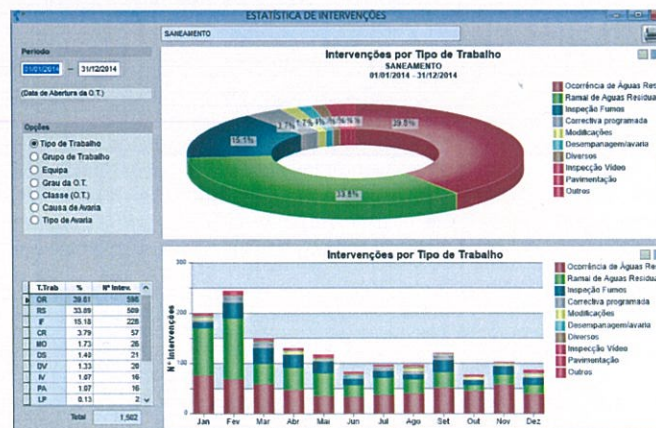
ESTATÍSTICA DE INTERVENÇÕES

SANEAMENTO

Periodo
01/01/2014 – 31/12/2014
(Data de Abertura da O.T.)

Opções
Tipo de Trabalho
Grupo de Trabalho
Equipa
Grau da O.T.
Classe (O.T.)
Causa de Avaria
Tipo de Avaria

| T.Trab | % | Nº Interv. |
|---|---|---|
| OR | 39.61 | 595 |
| RS | 33.89 | 509 |
| IF | 15.18 | 228 |
| CR | 3.79 | 57 |
| MO | 1.73 | 26 |
| DS | 1.40 | 21 |
| DV | 1.33 | 20 |
| IV | 1.07 | 16 |
| PA | 1.07 | 16 |
| LP | 0.13 | 2 |

Total 1,502

Intervenções por Tipo de Trabalho
SANEAMENTO
01/01/2014 - 31/12/2014

39.6%
33.8%
15.1%
3.7%

Ocorrência de Águas Res
Ramal de Águas Residua
Inspeção Fumos
Correctiva programada
Modificações
Desempanagem/avaria
Diversos
Inspecção Video
Pavimentação
Outros

Intervenções por Tipo de Trabalho

300
200
100
Nº Intervenções

Jan Fev Mar Abr Mai Jun Jul Ago Set Out Nov Dez

Ocorrência de Águas Res
Ramal de Águas Residua
Inspeção Fumos
Correctiva programada
Modificações
Desempanagem/avaria
Diversos
Inspecção Video
Pavimentação
Outros